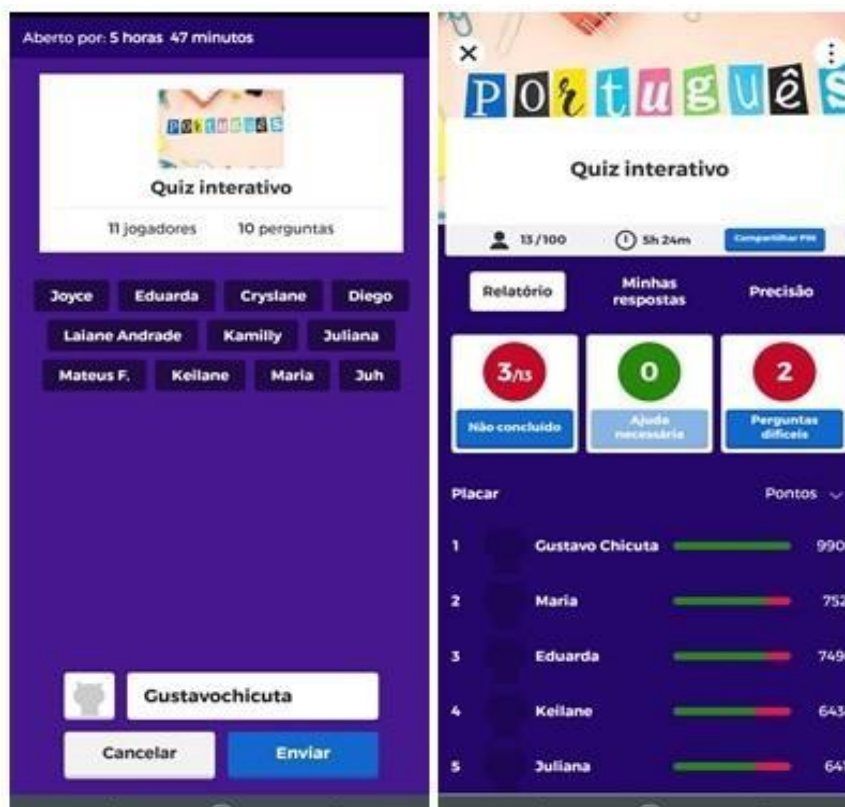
Aberto por: 5 horas 47 minutos

PORTUGUÊS

Quiz interativo

11 jogadores 10 perguntas

Joyce Eduarda Cryslane Diego
Laiane Andrade Kamilly Juliana
Mateus F. Keilane Maria Juh

Gustavochicuta

Cancelar Enviar

×

PORTUGUÊS

Quiz interativo

13/100 5h 24m Compartilhar PIN

Relatório Minhas respostas Precisão

3/13 Não concluído

0 Ajuda necessária

2 Perguntas difíceis

Placar Pontos

1 Gustavo Chicuta 990
2 Maria 752
3 Eduarda 749
4 Keilane 643
5 Juliana 64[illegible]